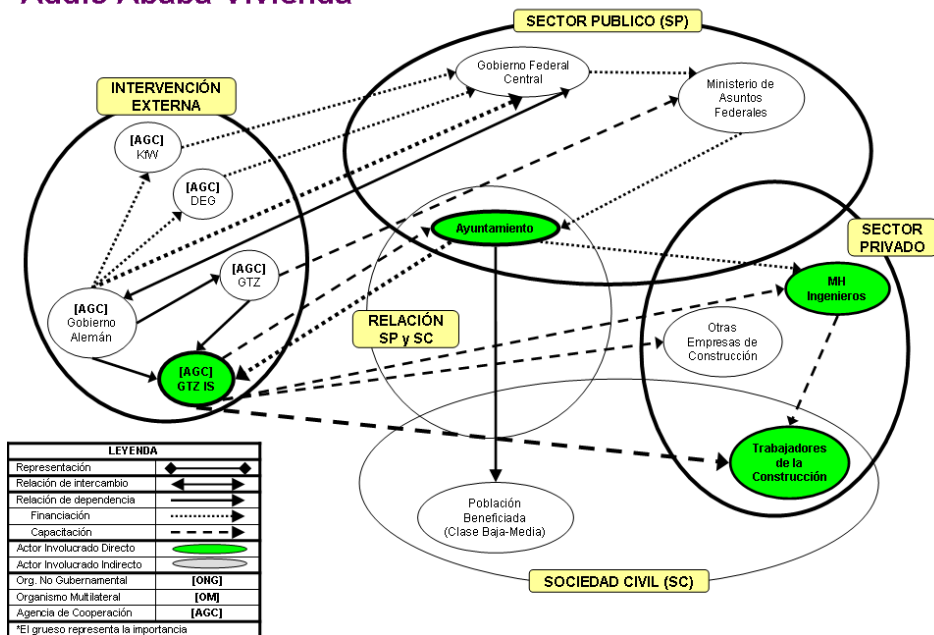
Addis Ababa Vivienda

SECTOR PUBLICO (SP)

Gobierno Federal Central

Ministerio de Asuntos Federales

INTERVENCIÓN EXTERNA

[AGC] KfW

[AGC] DEG

[AGC] GTZ

[AGC] Gobierno Alemán

[AGC] GTZ IS

Ayuntamiento

RELACIÓN SP y SC

SECTOR PRIVADO

MH Ingenieros

Otras Empresas de Construcción

Trabajadores de la Construcción

Población Beneficiada (Clase Baja-Media)

SOCIEDAD CIVIL (SC)

| LEYENDA | |
|---|---|
| Representación | |
| Relación de intercambio | |
| Relación de dependencia | |
| Financiación | |
| Capacitación | |
| Actor Involucrado Directo | |
| Actor Involucrado Indirecto | |
| Org. No Gubernamental | [ONG] |
| Organismo Multilateral | [OM] |
| Agencia de Cooperación | [AGC] |
| *El grueso representa la importancia | |